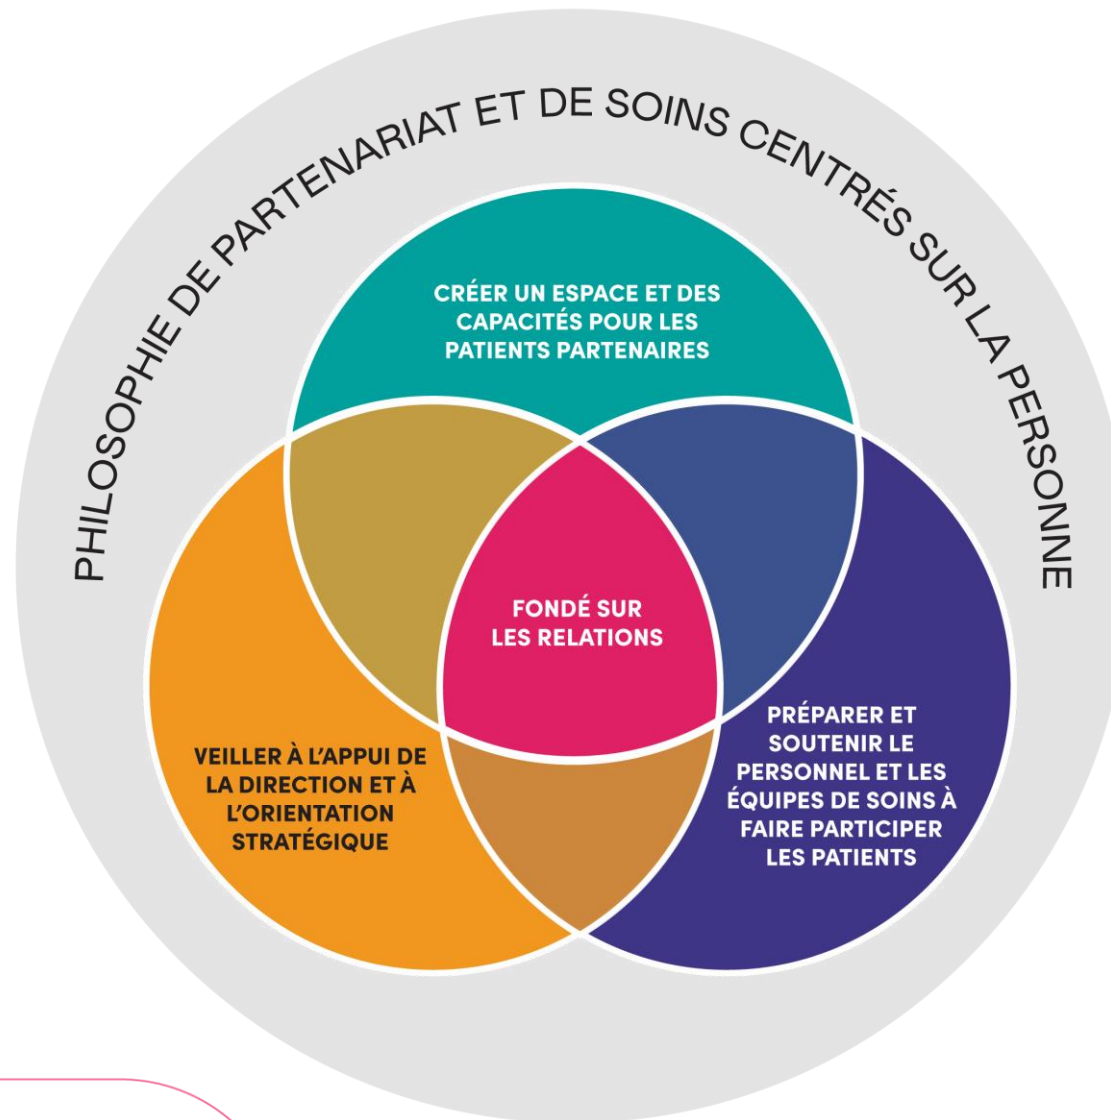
PHILOSOPHIE DE PARTENARIAT ET DE SOINS CENTRÉS SUR LA PERSONNE

CRÉER UN ESPACE ET DES CAPACITÉS POUR LES PATIENTS PARTENAIRES

FONDÉ SUR LES RELATIONS

VEILLER À L'APPUI DE LA DIRECTION ET À L'ORIENTATION STRATÉGIQUE

PRÉPARER ET SOUTENIR LE PERSONNEL ET LES ÉQUIPES DE SOINS À FAIRE PARTICIPER LES PATIENTS